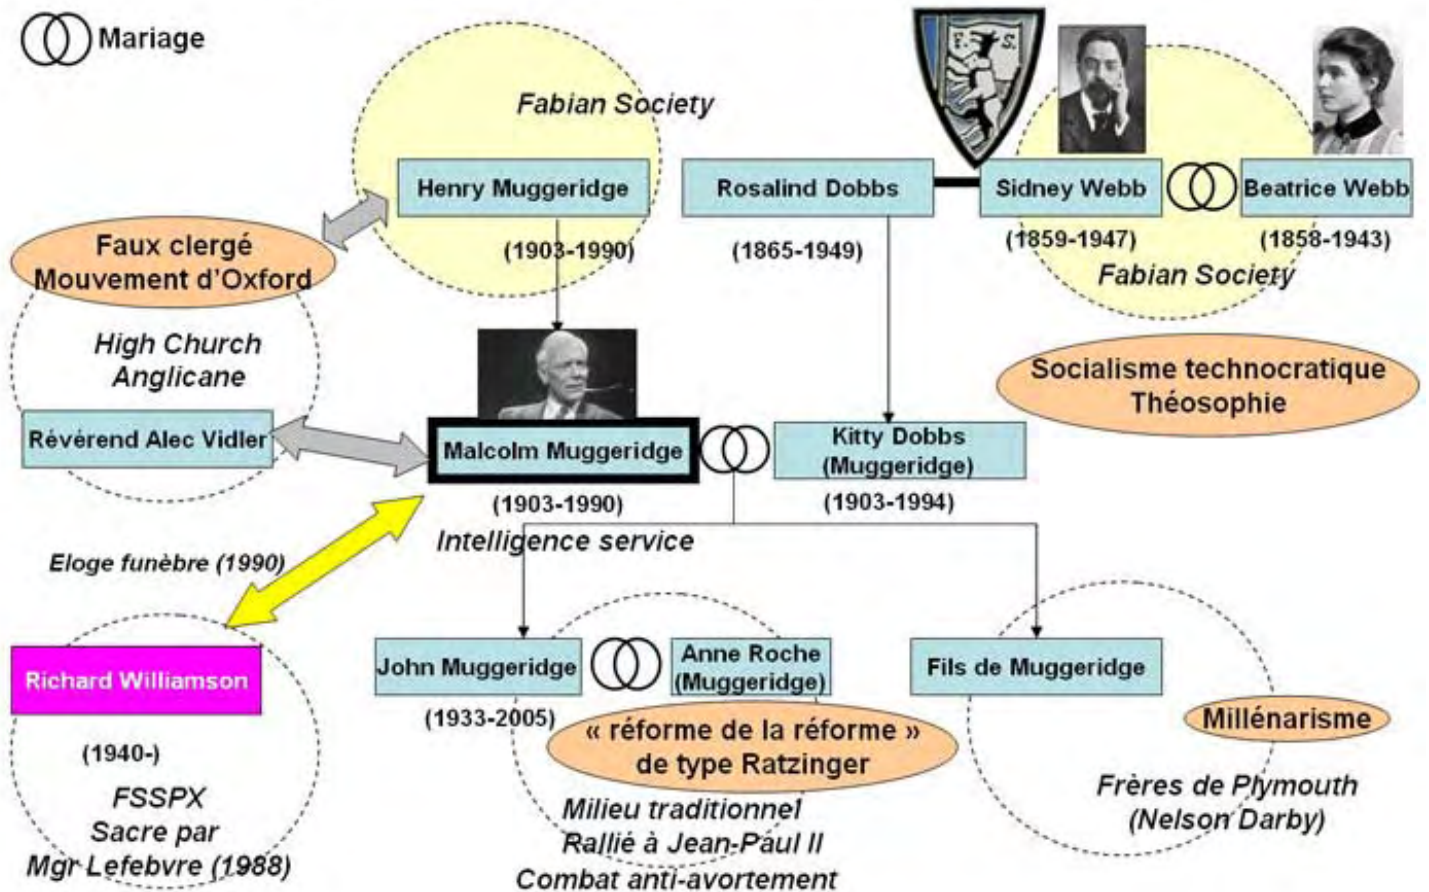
Mariage

Fabian Society

Henry Muggeridge

(1903-1990)

Rosalind Dobbs

(1865-1949)

F. S.

Sidney Webb

Beatrice Webb

(1859-1947)

(1858-1943)

Fabian Society

Faux clergé
Mouvement d'Oxford

High Church
Anglicane

Socialisme technocratique
Théosophie

Révérend Alec Vidler

Malcolm Muggeridge

Kitty Dobbs
(Muggeridge)

(1903-1990)

(1903-1994)

Intelligence service

Eloge funèbre (1990)

Richard Williamson

(1940-)

FSSPX
Sacre par
Mgr Lefebvre (1988)

John Muggeridge

(1933-2005)

Anne Roche
(Muggeridge)

« réforme de la réforme »
de type Ratzinger

Milieu traditionnel
Rallié à Jean-Paul II
Combat anti-avortement

Fils de Muggeridge

Millénarisme

Frères de Plymouth
(Nelson Darby)